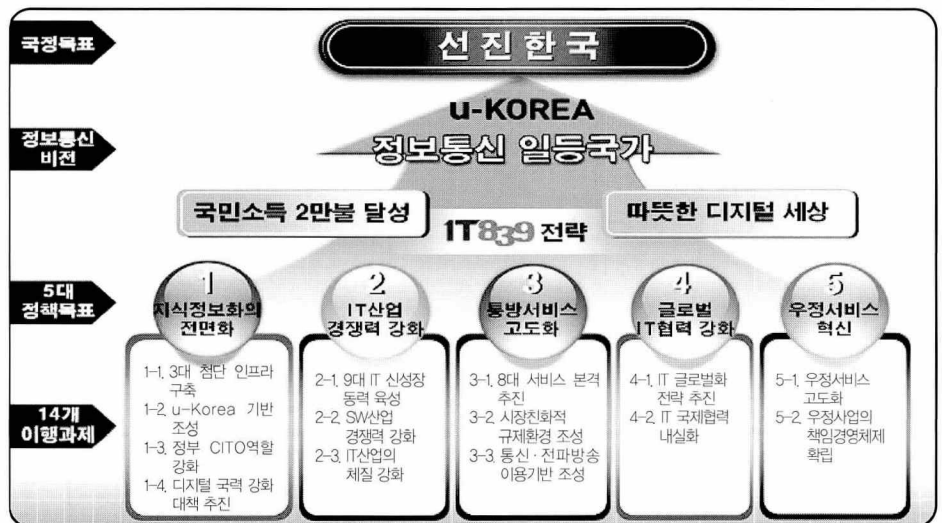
국정목표

선진한국

정보통신 비전

u-KOREA
정보통신 일등국가

국민소득 2만불 달성

IT839 전략

따뜻한 디지털 세상

5대 정책목표

1 지식정보화의 전면화

2 IT산업 경쟁력 강화

3 통방서비스 고도화

4 글로벌 IT협력 강화

5 우정서비스 혁신

14개 이행과제

1-1. 3대 첨단 인프라 구축
1-2. u-Korea 기반 조성
1-3. 정부 CITO역할 강화
1-4. 디지털 국력 강화 대책 추진

2-1. 9대 IT 신성장 동력 육성
2-2. SW산업 경쟁력 강화
2-3. IT산업의 체질 강화

3-1. 8대 서비스 본격 추진
3-2. 시장친화적 규제환경 조성
3-3. 통신 · 전파방송 이용기반 조성

4-1. IT 글로벌화 전략 추진
4-2. IT 국제협력 내실화

5-1. 우정서비스 고도화
5-2. 우정사업의 책임경영체제 확립